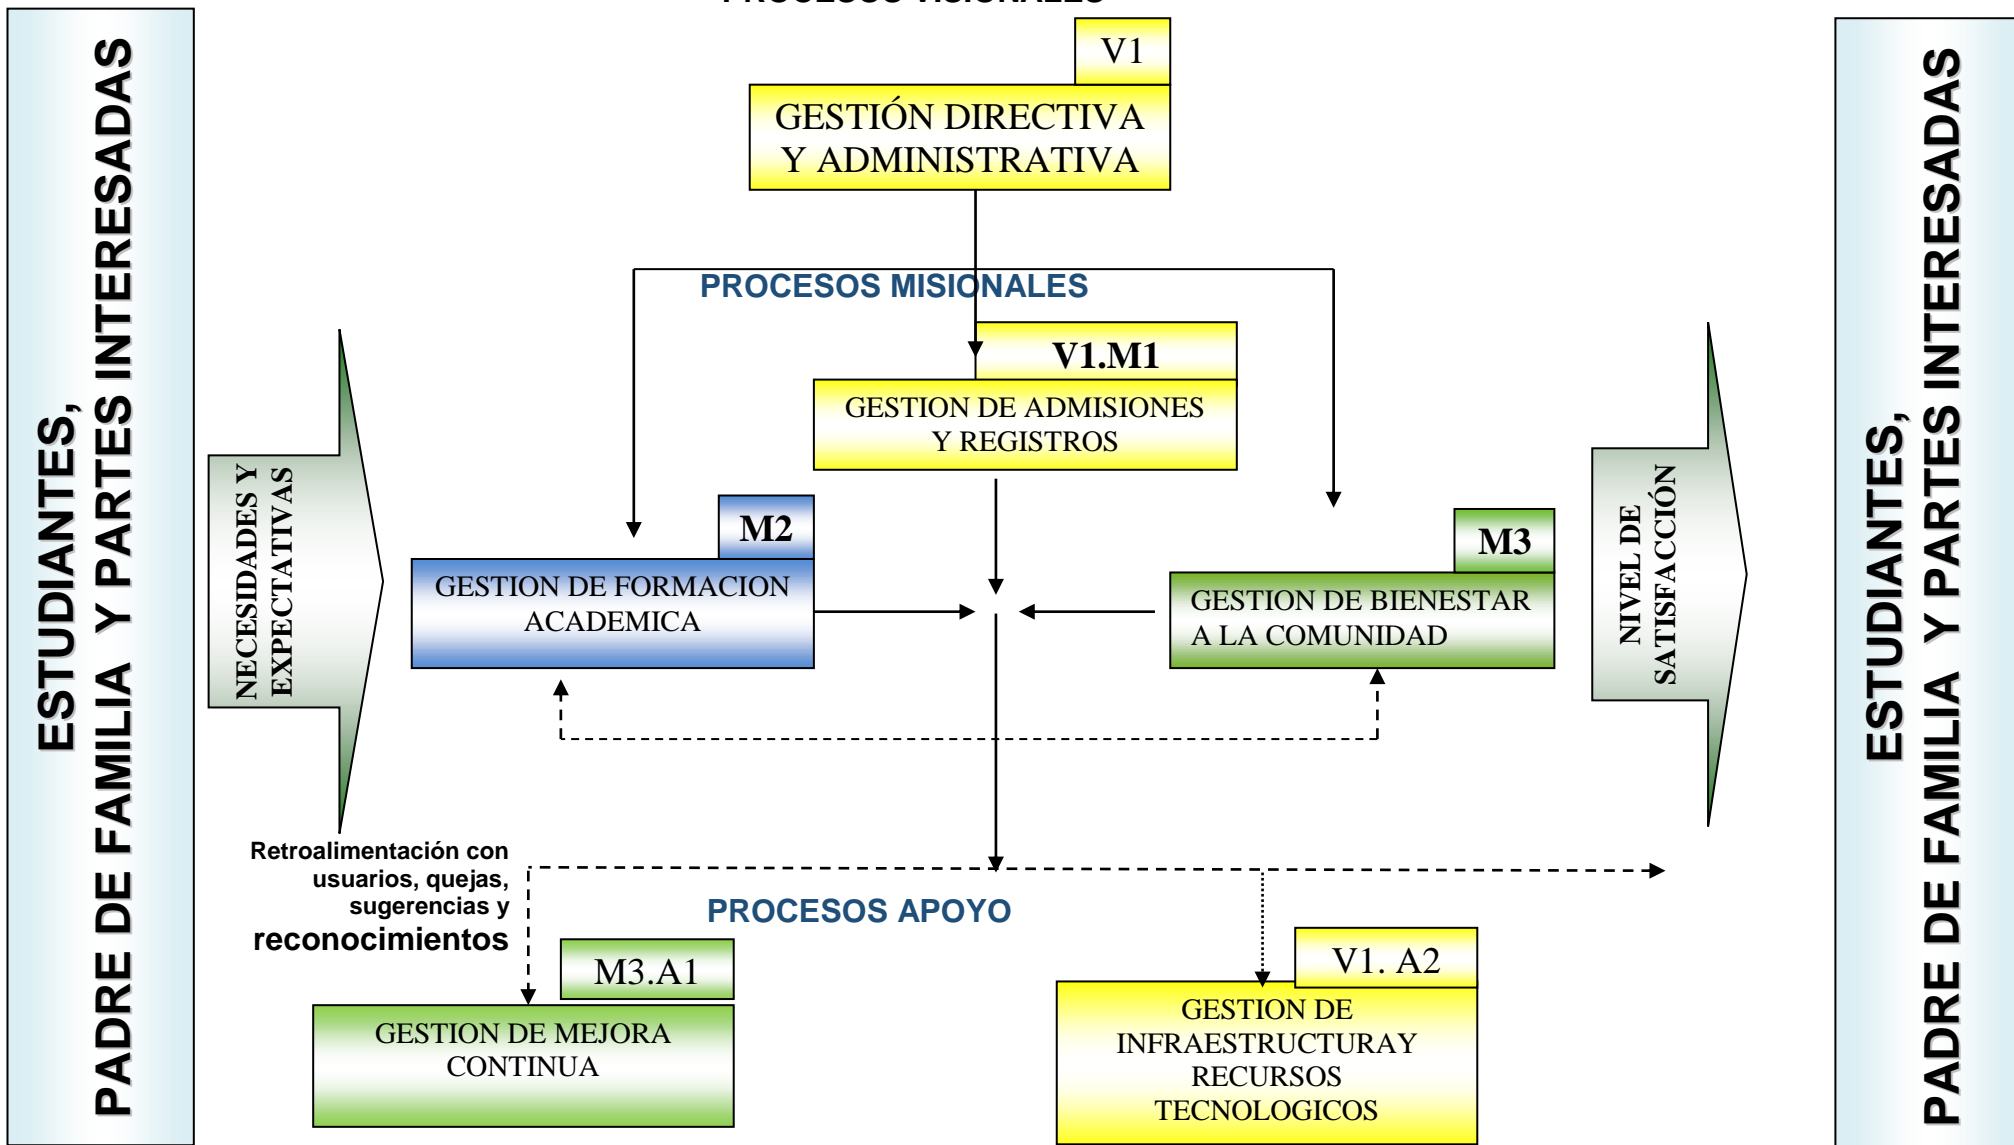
ESTUDIANTES,
PADRE DE FAMILIA Y PARTES INTERESADAS

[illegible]

V1
GESTIÓN DIRECTIVA Y ADMINISTRATIVA

PROCESOS MISIONALES

V1.M1
GESTION DE ADMISIONES Y REGISTROS

NECESIDADES Y EXPECTATIVAS

M2
GESTION DE FORMACION ACADEMICA

M3
GESTION DE BIENESTAR A LA COMUNIDAD

NIVEL DE SATISFACCIÓN

Retroalimentación con usuarios, quejas, sugerencias y reconocimientos

PROCESOS APOYO

M3.A1
GESTION DE MEJORA CONTINUA

V1. A2
GESTION DE INFRAESTRUCTURAY RECURSOS TECNOLOGICOS

ESTUDIANTES,
PADRE DE FAMILIA Y PARTES INTERESADAS